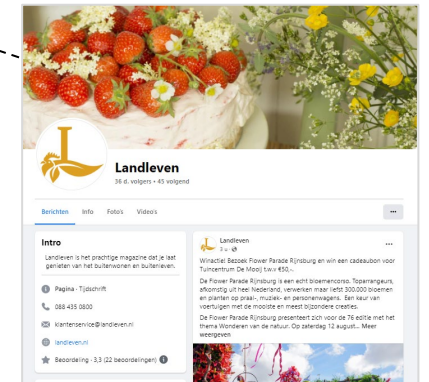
Landleven

36 d. volgers • 45 volgend

Berichten Info Foto's Video's

...

Intro

Landleven is het prachtige magazine dat je laat genieten van het buitenwonen en buitenleven.

Pagina · Tijdschrift

088 435 0800

klantenservice@landleven.nl

landleven.nl

Beoordeling · 3,3 (22 beoordelingen)

Landleven
3 u ·

...

Winactie! Bezoek Flower Parade Rijnsburg en win een cadeaubon voor Tuincentrum De Mooij t.w.v €50,-

De Flower Parade Rijnsburg is een echt bloemencorso. Topparrangeurs, afkomstig uit heel Nederland, verwerken maar liefst 300.000 bloemen en planten op praal-, muziek- en personenwagens. Een keur van voertuigen met de mooiste en meest bijzondere creaties.

De Flower Parade Rijnsburg presenteert zich voor de 76 editie met het thema Wonderen van de natuur. Op zaterdag 12 august... Meer weergeven